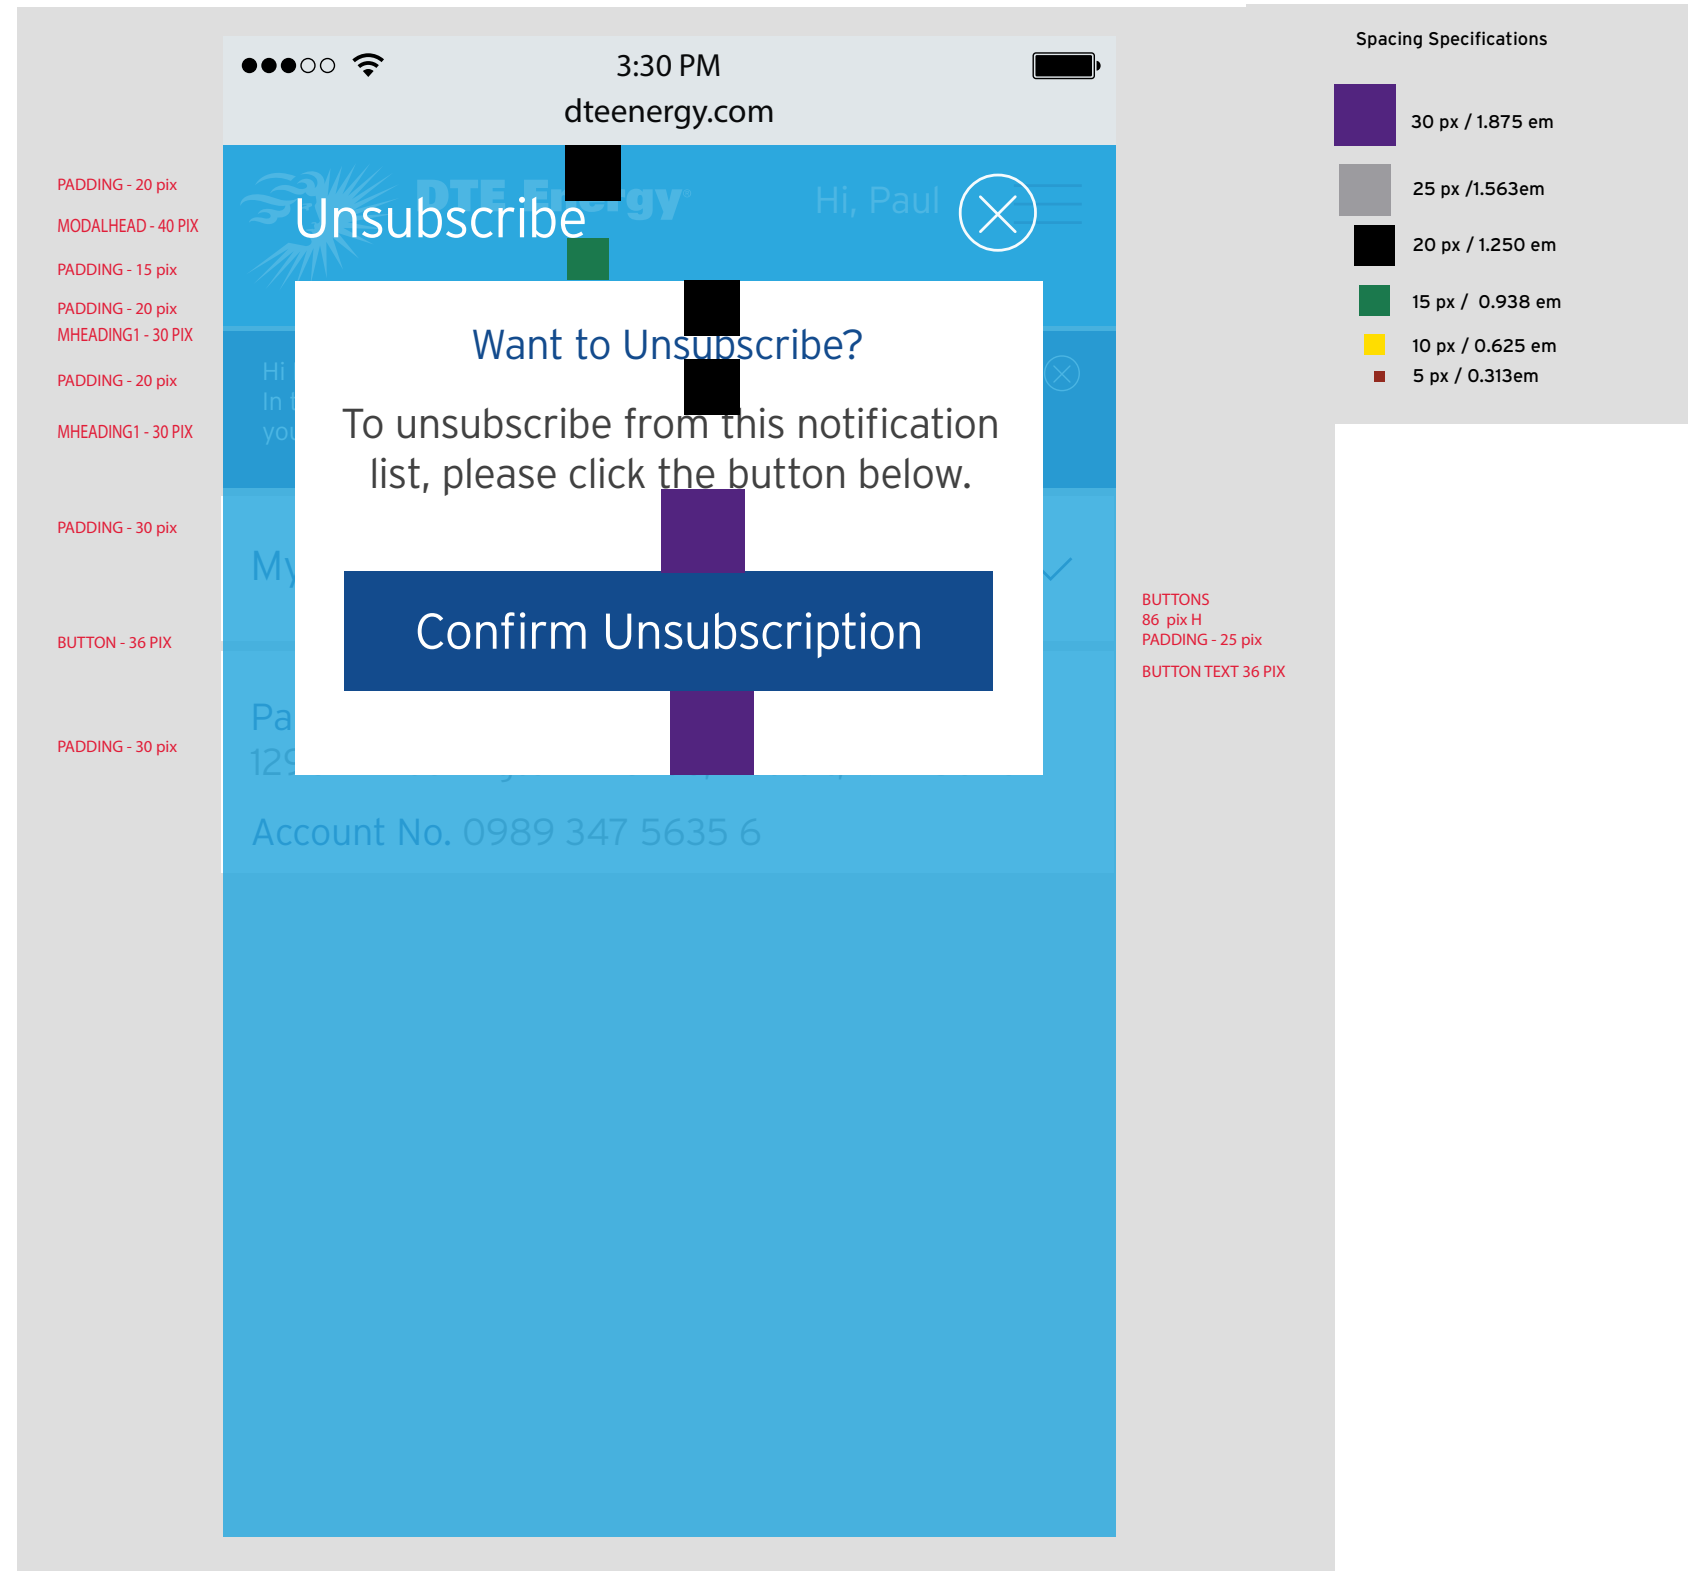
PADDING - 20 pix
MODALHEAD - 40 PIX
PADDING - 15 pix
PADDING - 20 pix
MHEADING1 - 30 PIX
PADDING - 20 pix
MHEADING1 - 30 PIX
PADDING - 30 pix
BUTTON - 36 PIX
PADDING - 30 pix

●●●○○ 3:30 PM
dteenergy.com

DTE Energy Hi, Paul

Unsubscribe

Hi
In t
you

My

Pa
129

Account No. 0989 347 5635 6

Want to Unsubscribe?

To unsubscribe from this notification list, please click the button below.

Confirm Unsubscription

BUTTONS
86 pix H
PADDING - 25 pix
BUTTON TEXT 36 PIX

Spacing Specifications

30 px / 1.875 em
25 px /1.563em
20 px / 1.250 em
15 px / 0.938 em
10 px / 0.625 em
5 px / 0.313em